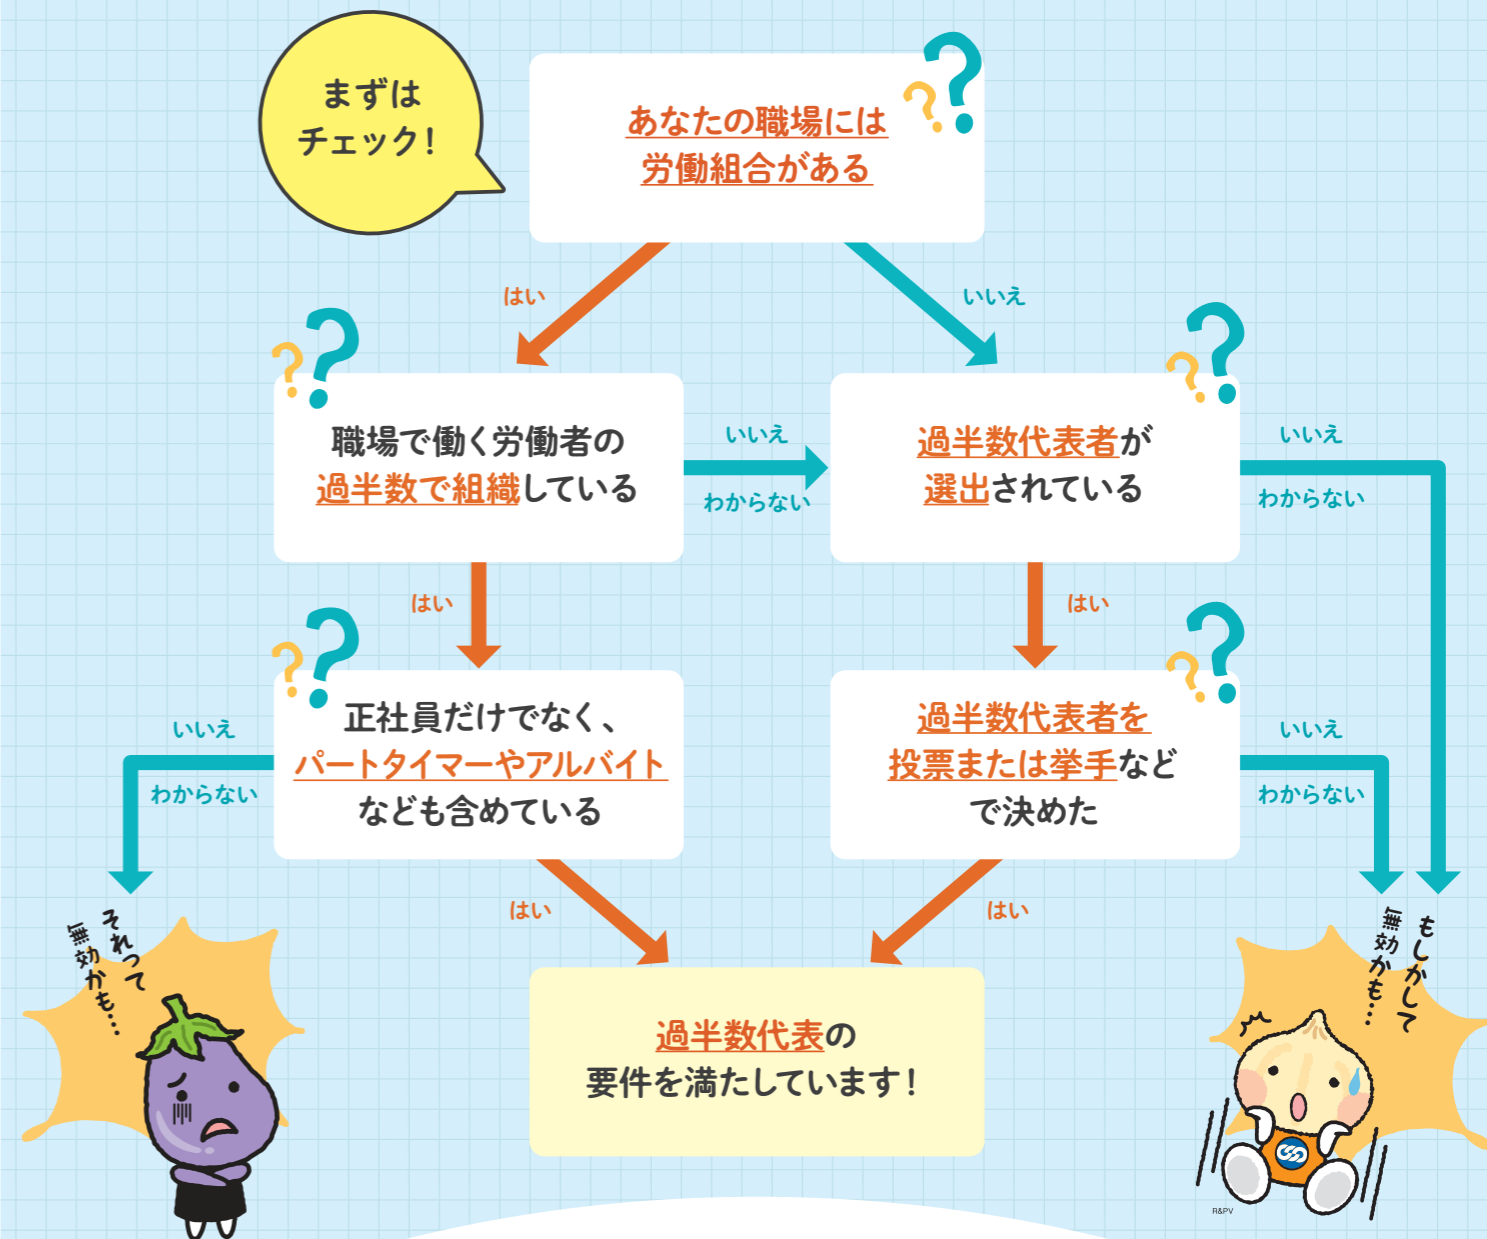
まずは
チェック!

あなたの職場には
労働組合がある

はい

いいえ

職場で働く労働者の
過半数で組織している

いいえ
わからない

過半数代表者が
選出されている

いいえ
わからない

はい

はい

正社員だけでなく、
パートタイマーやアルバイト
なども含めている

過半数代表者を
投票または挙手など
で決めた

いいえ
わからない

いいえ
わからない

はい

はい

過半数代表の
要件を満たしています!

それって
無効かも…

もしかして
無効かも…

R&PV